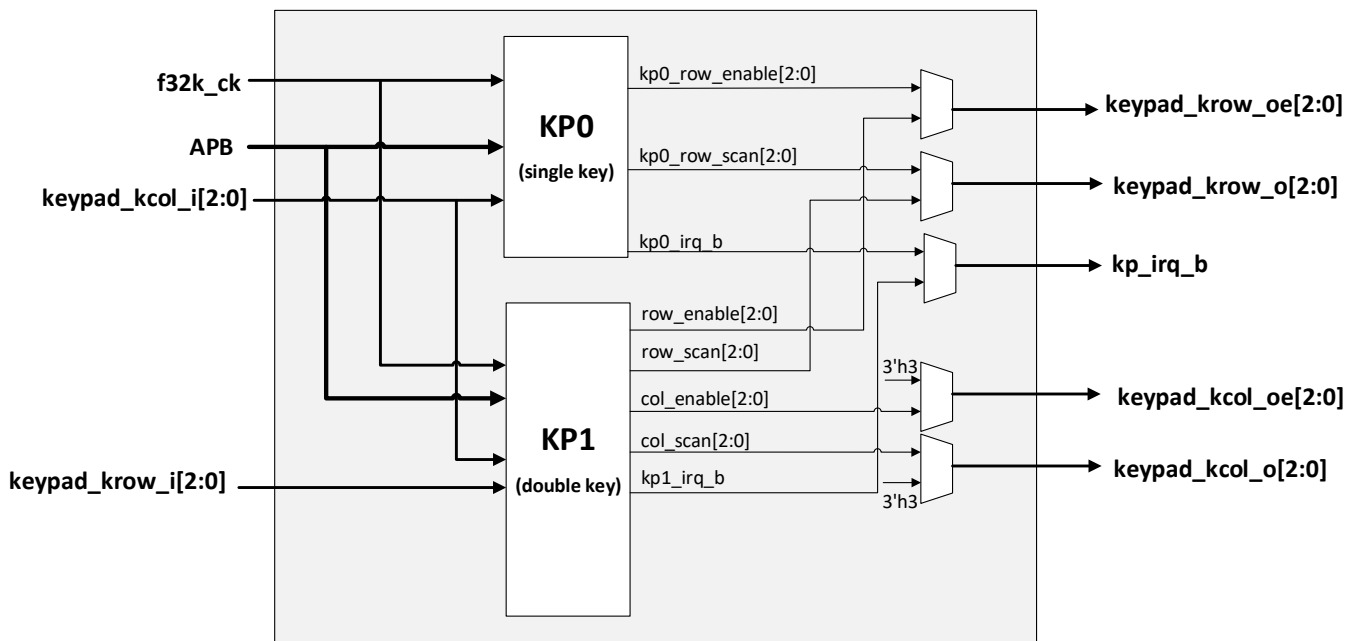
f32k_ck
APB
keypad_kcol_i[2:0]
KP0
(single key)
kp0_row_enable[2:0]
kp0_row_scan[2:0]
kp0_irq_b
keypad_krow_oe[2:0]
keypad_krow_o[2:0]
kp_irq_b
KP1
(double key)
row_enable[2:0]
row_scan[2:0]
col_enable[2:0]
col_scan[2:0]
kp1_irq_b
3'h3
3'h3
keypad_kcol_oe[2:0]
keypad_kcol_o[2:0]
keypad_krow_i[2:0]